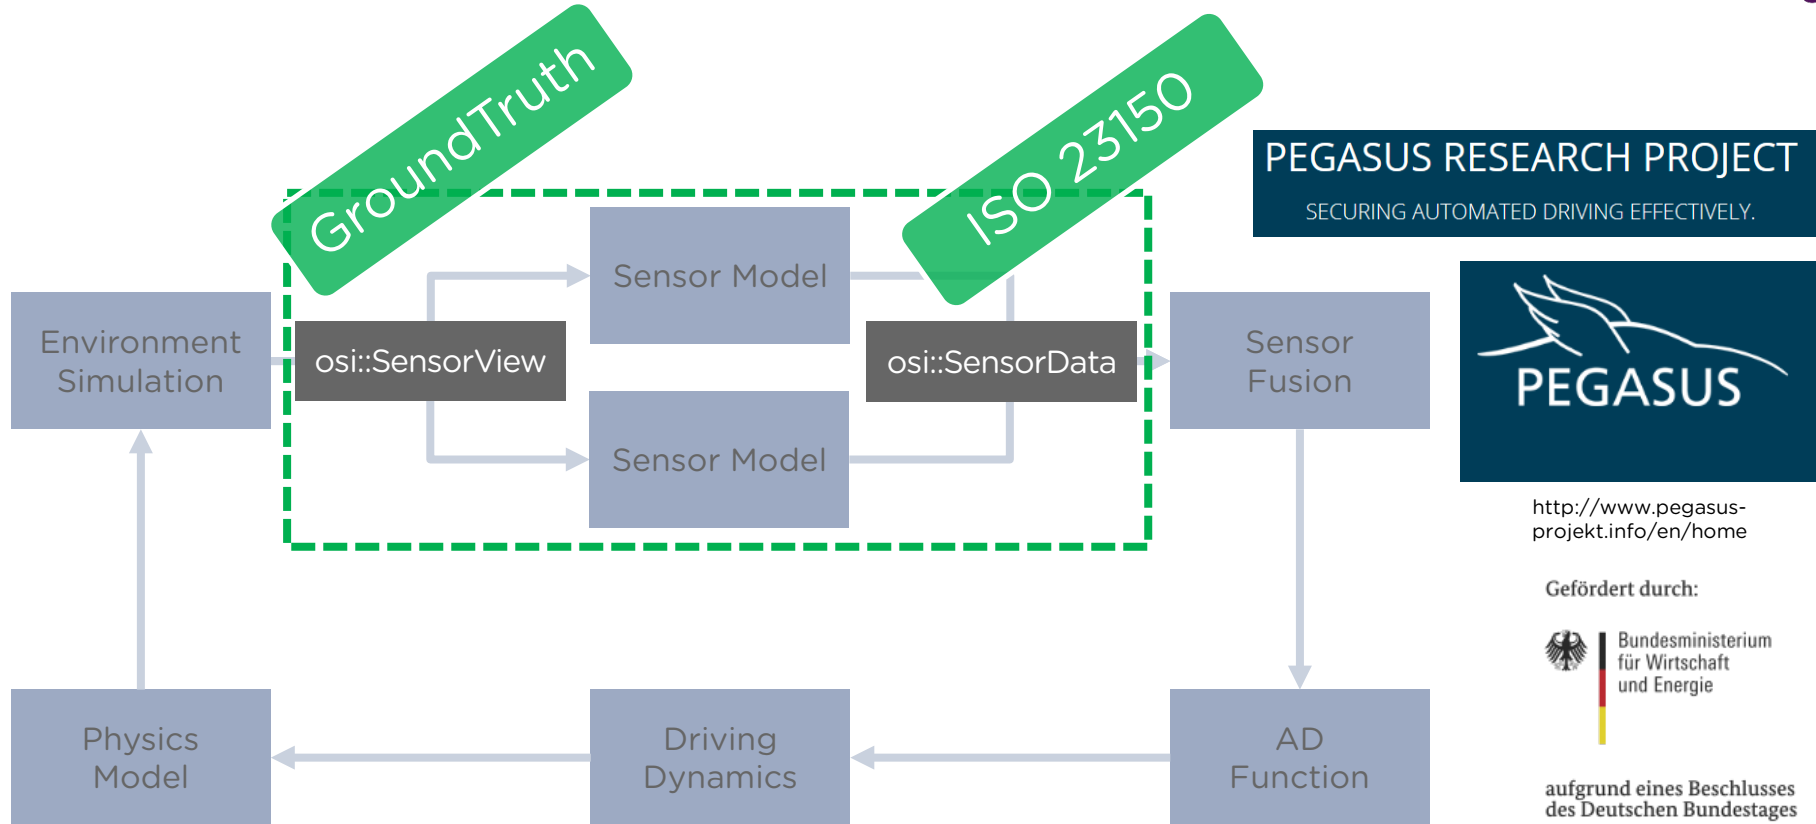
GroundTruth

ISO 23150

PEGASUS RESEARCH PROJECT
SECURING AUTOMATED DRIVING EFFECTIVELY.

Environment Simulation

osi::SensorView

Sensor Model

Sensor Model

osi::SensorData

Sensor Fusion

PEGASUS

http://www.pegasus-projekt.info/en/home

Gefördert durch:

Bundesministerium für Wirtschaft und Energie

aufgrund eines Beschlusses des Deutschen Bundestages

Physics Model

Driving Dynamics

AD Function